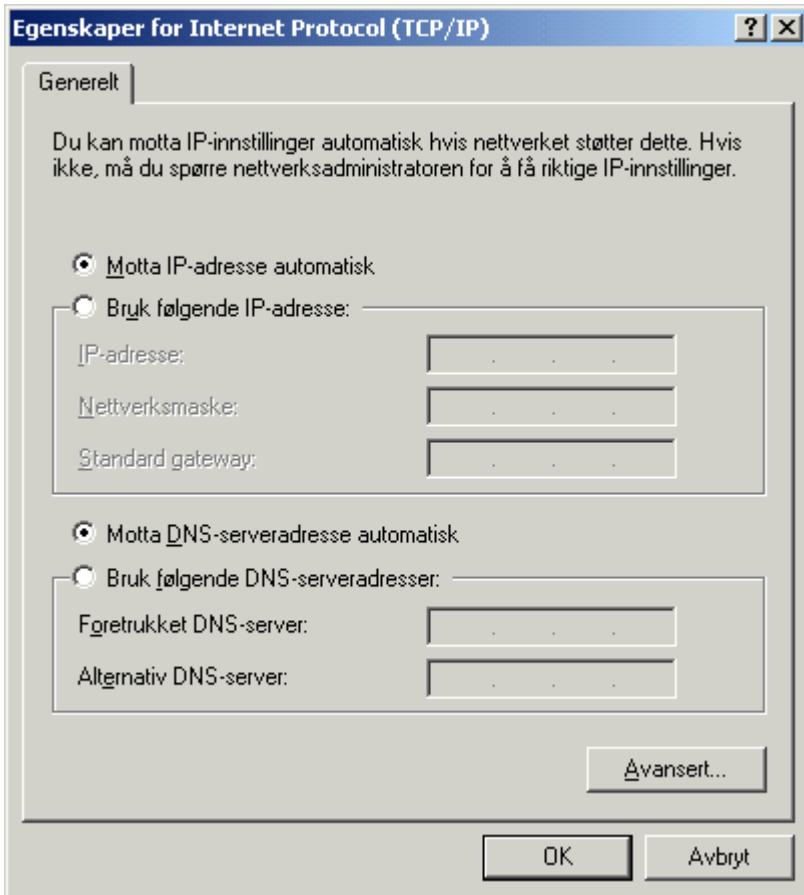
Egenskaper for Internet Protocol (TCP/IP)

?

X

Generelt

Du kan motta IP-innstillinger automatisk hvis nettverket støtter dette. Hvis ikke, må du spørre nettverksadministratoren for å få riktige IP-innstillinger.

Motta IP-adresse automatisk

Bruk følgende IP-adresse:

IP-adresse:

Nettverksmaske:

Standard gateway:

Motta DNS-serveradresse automatisk

Bruk følgende DNS-serveradresser:

Foretrukket DNS-server:

Alternativ DNS-server:

Avansert...

OK

Avbryt